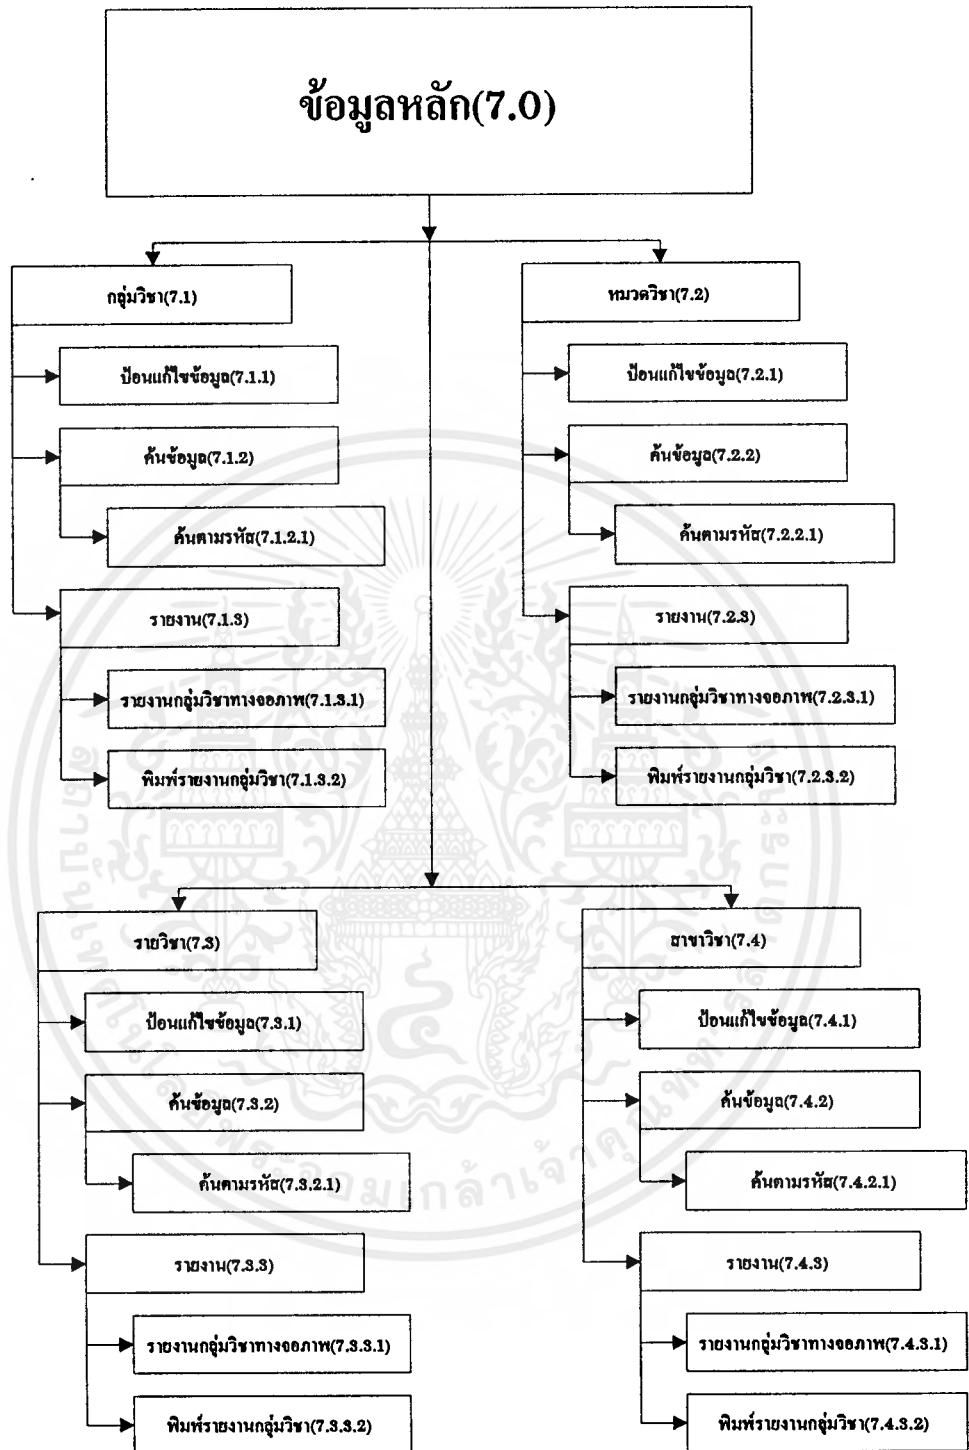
ข้อมูลหลัก(7.0)

กลุ่มวิชา(7.1)

ป้อนแก้ไขข้อมูล(7.1.1)

ค้นข้อมูล(7.1.2)

ค้นตามรหัส(7.1.2.1)

รายงาน(7.1.3)

รายงานกลุ่มวิชาทางจอภาพ(7.1.3.1)

พิมพ์รายงานกลุ่มวิชา(7.1.3.2)

หมวดวิชา(7.2)

ป้อนแก้ไขข้อมูล(7.2.1)

ค้นข้อมูล(7.2.2)

ค้นตามรหัส(7.2.2.1)

รายงาน(7.2.3)

รายงานกลุ่มวิชาทางจอภาพ(7.2.3.1)

พิมพ์รายงานกลุ่มวิชา(7.2.3.2)

รายวิชา(7.3)

ป้อนแก้ไขข้อมูล(7.3.1)

ค้นข้อมูล(7.3.2)

ค้นตามรหัส(7.3.2.1)

รายงาน(7.3.3)

รายงานกลุ่มวิชาทางจอภาพ(7.3.3.1)

พิมพ์รายงานกลุ่มวิชา(7.3.3.2)

สาขาวิชา(7.4)

ป้อนแก้ไขข้อมูล(7.4.1)

ค้นข้อมูล(7.4.2)

ค้นตามรหัส(7.4.2.1)

รายงาน(7.4.3)

รายงานกลุ่มวิชาทางจอภาพ(7.4.3.1)

พิมพ์รายงานกลุ่มวิชา(7.4.3.2)